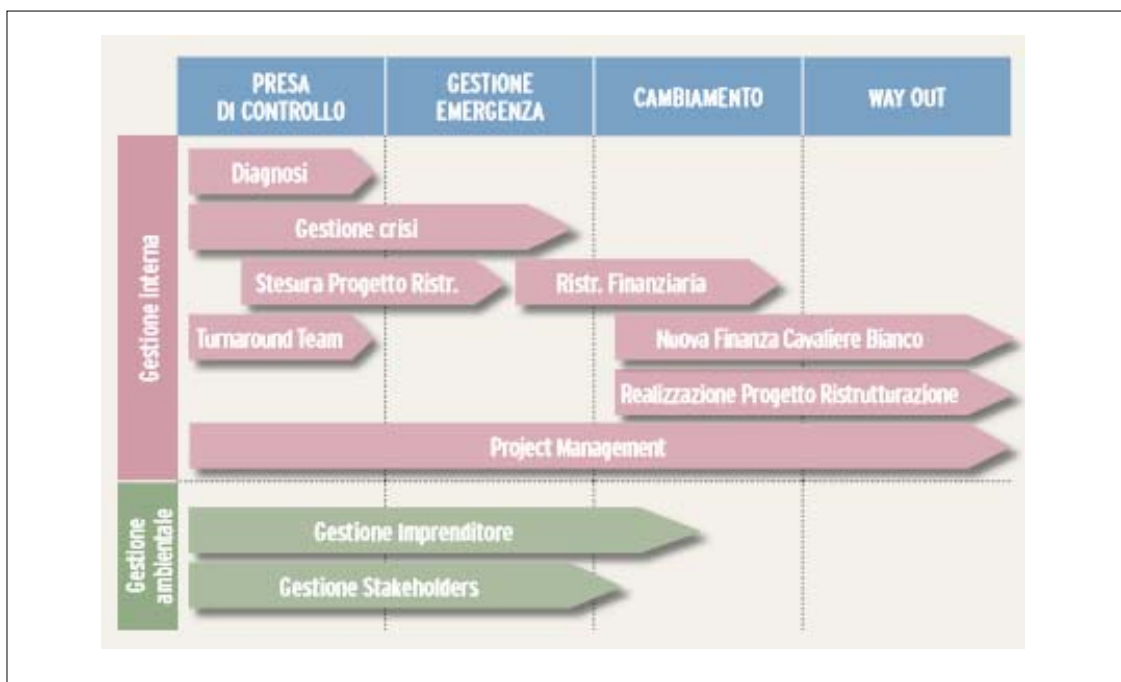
PRESA DI CONTROLLO
GESTIONE EMERGENZA
CAMBIAMENTO
WAY OUT

Gestione interna
Diagnosi
Gestione crisi
Stesura Progetto Ristr.
Ristr. Finanziaria
Turnaround Team
Nuova Finanza Cavaliere Bianco
Realizzazione Progetto Ristrutturazione
Project Management

Gestione ambientale
Gestione Imprenditore
Gestione Stakeholders